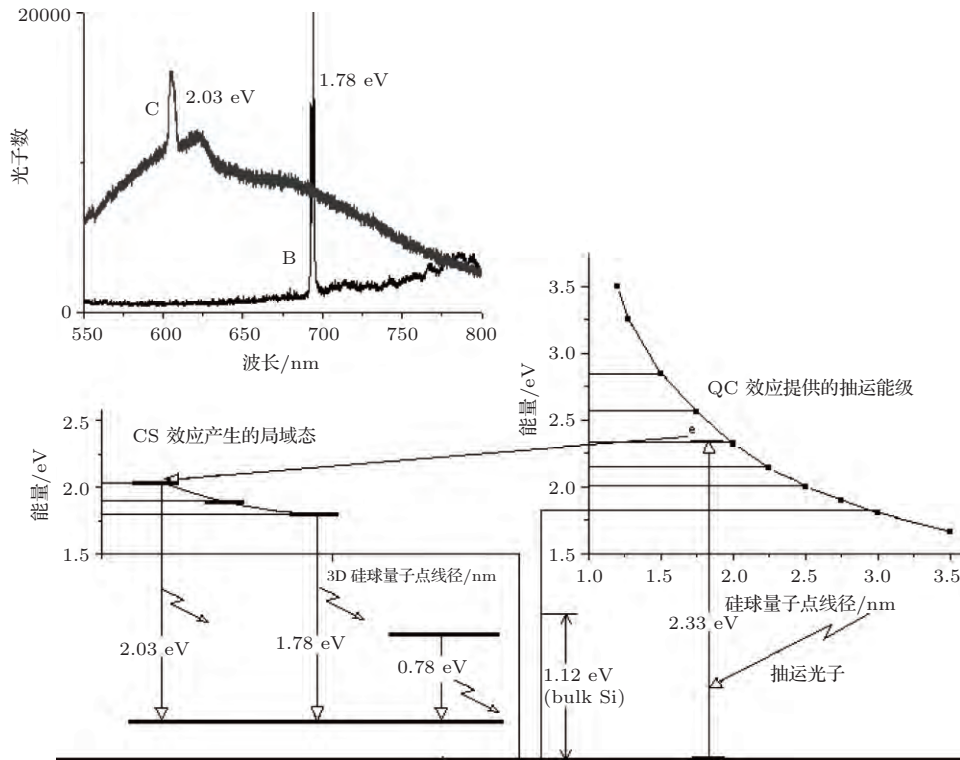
20000
光子数
C
2.03 eV
1.78 eV
B
0
550
600
650
700
750
800
波长/nm

3.5
3.0
2.5
2.0
1.5
能量/eV
QC 效应提供的抽运能级
e
1.0
1.5
2.0
2.5
3.0
3.5
硅球量子点线径/nm

2.5
2.0
1.5
能量/eV
CS 效应产生的局域态
3D 硅球量子点线径/nm
2.03 eV
1.78 eV
0.78 eV
1.12 eV
(bulk Si)
2.33 eV
抽运光子